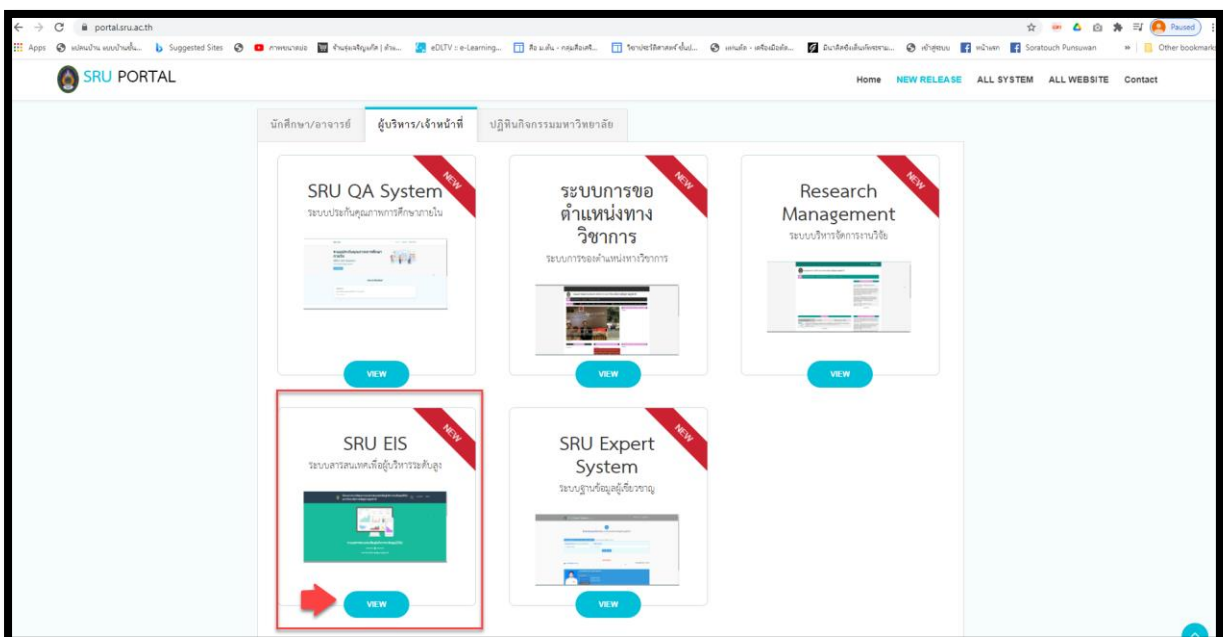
portal.sru.ac.th

Paused

Apps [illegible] Suggested Sites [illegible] eDLTV : e-Learning... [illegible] Soratouch Punsuwan » Other bookmarks

SRU PORTAL

Home NEW RELEASE ALL SYSTEM ALL WEBSITE Contact

นักศึกษา/อาจารย์ ผู้บริหาร/เจ้าหน้าที่ ปฏิทินกิจกรรมมหาวิทยาลัย

NEW
SRU QA System
ระบบประกันคุณภาพการศึกษาภายใน
VIEW

NEW
ระบบการขอตำแหน่งทางวิชาการ
ระบบการขอตำแหน่งทางวิชาการ
VIEW

NEW
Research Management
ระบบบริหารจัดการงานวิจัย
VIEW

NEW
SRU EIS
ระบบสารสนเทศเพื่อผู้บริหารระดับสูง
VIEW

NEW
SRU Expert System
ระบบฐานข้อมูลผู้เชี่ยวชาญ
VIEW